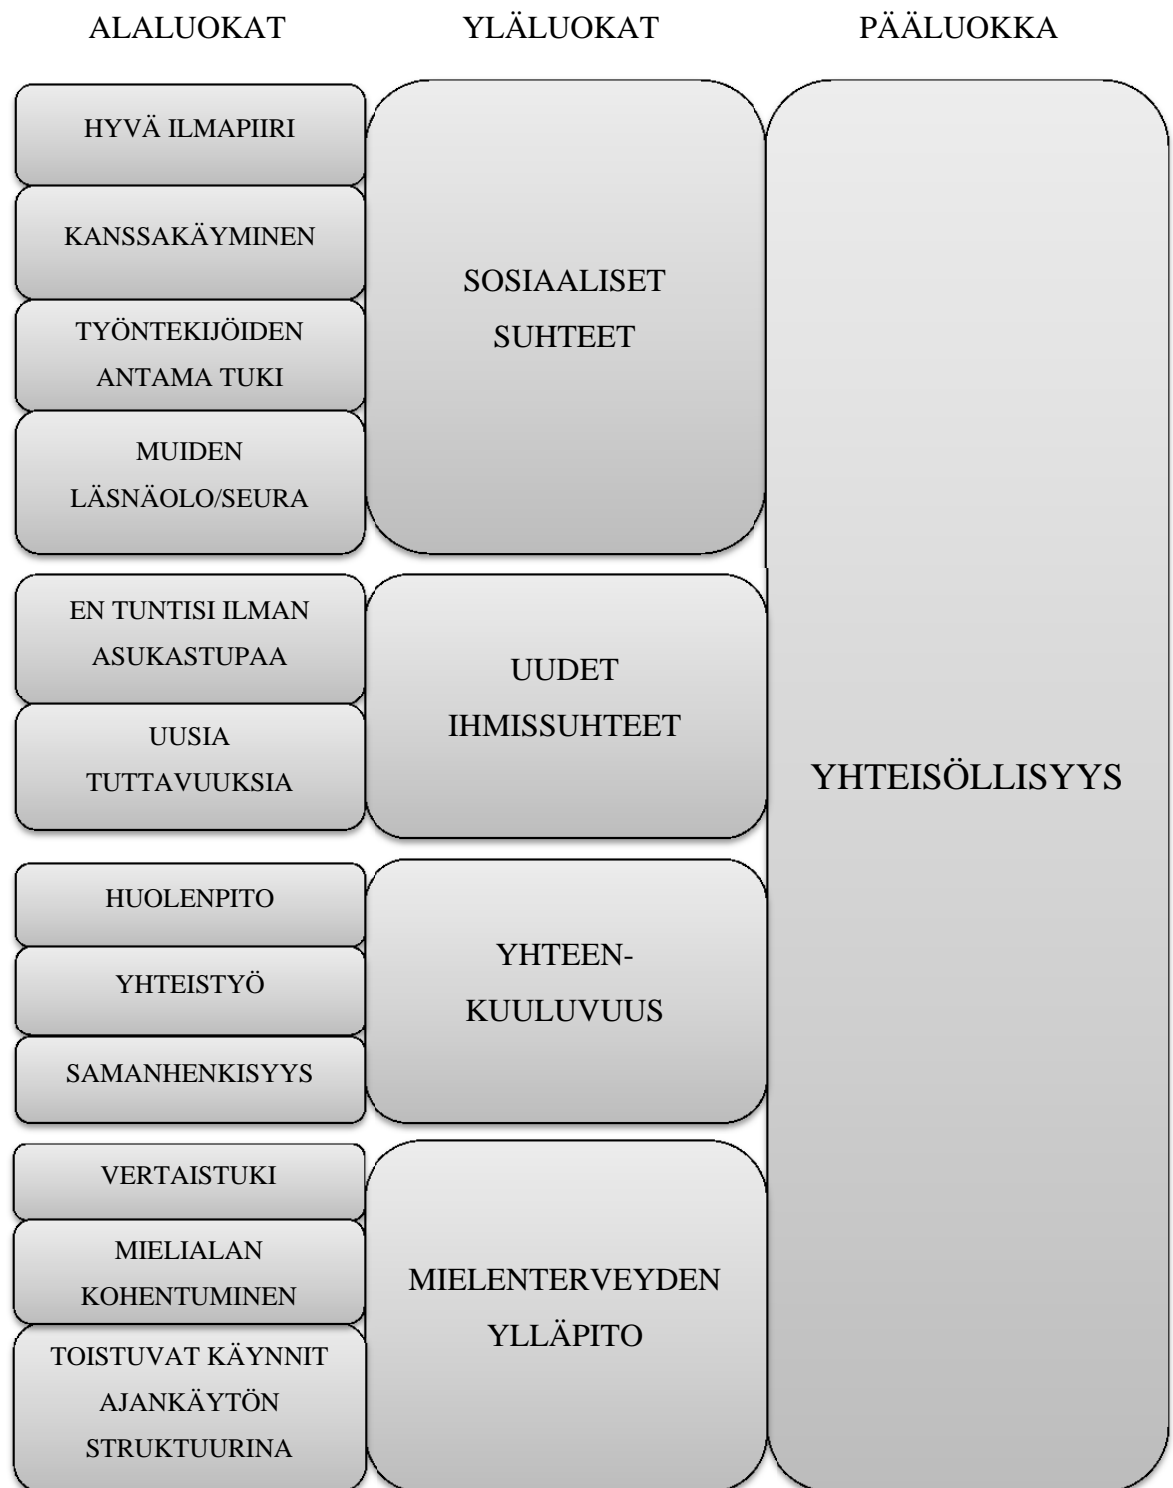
ALALUOKAT

YLÄLUOKAT

PÄÄLUOKKA

HYVÄ ILMAPIIRI

KANSSAKÄYMINEN

TYÖNTEKIJÖIDEN ANTAMA TUKI

MUIDEN LÄSNÄOLO/SEURA

SOSIAALISET SUHTEET

EN TUNTISI ILMAN ASUKASTUPAA

UUSIA TUTTAVUUKSIA

UUDET IHMISSUHTEET

HUOLENPITO

YHTEISTYÖ

SAMANHENKISYYS

YHTEENKUULUVUUS

VERTAISTUKI

MIELIALAN KOHENTUMINEN

TOISTUVAT KÄYNNIT AJANKÄYTÖN STRUKTUURINA

MIELENTERVEYDEN YLLÄPITO

YHTEISÖLLISYYS